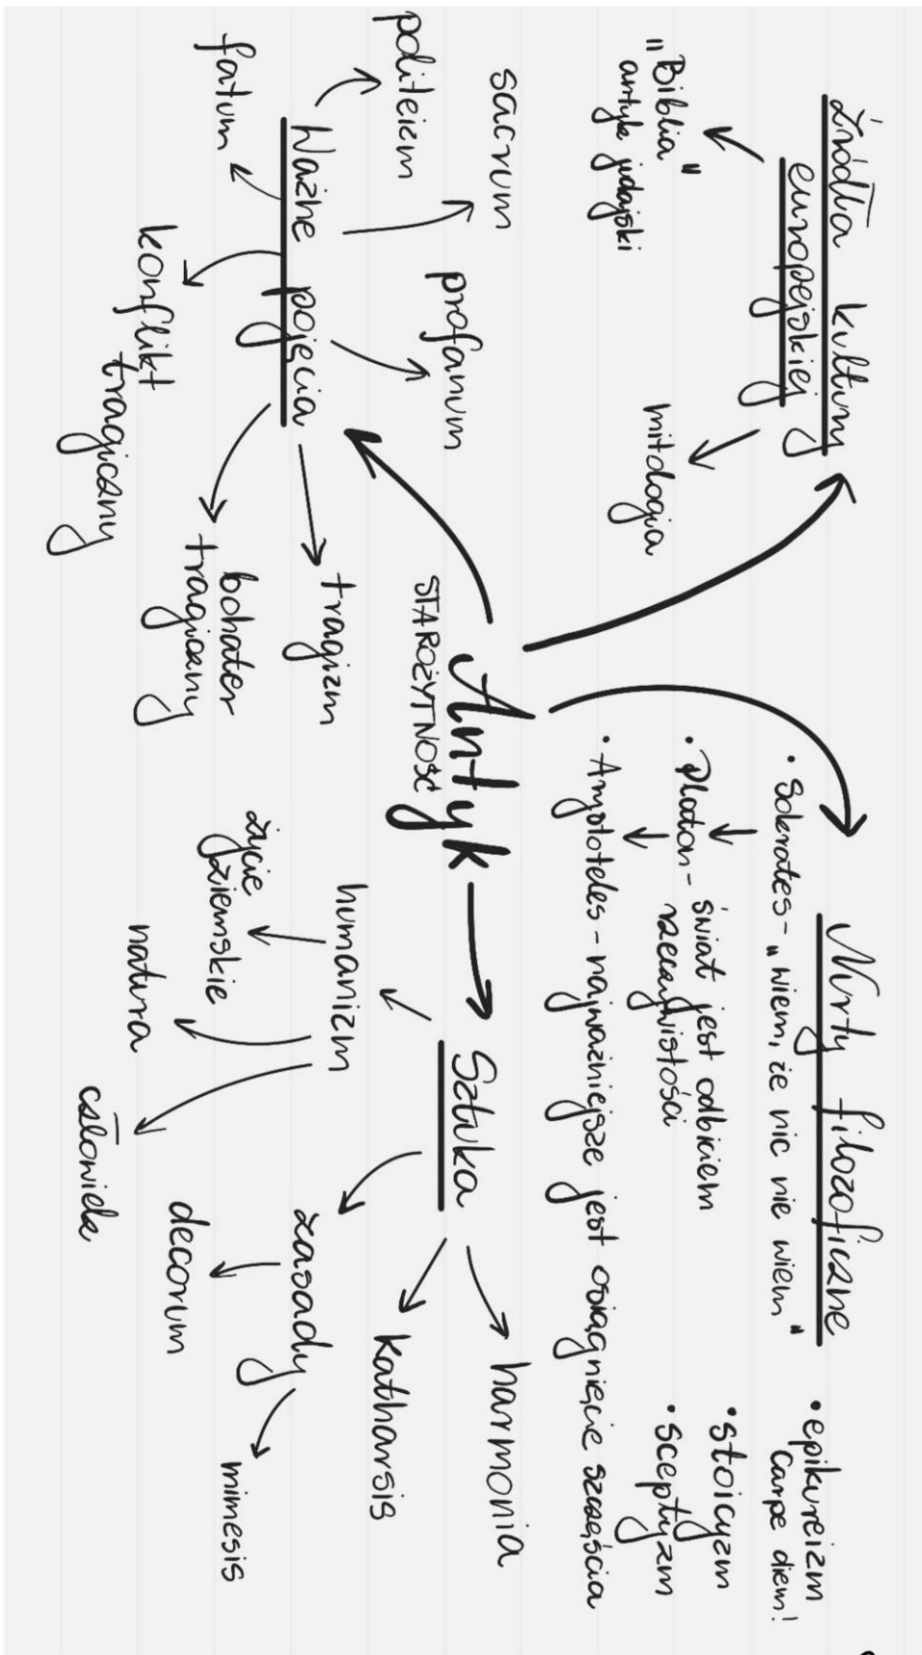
Antyk
STAROŻYTNOŚĆ

Źródła kultury europejskiej
"Biblia" antyk judajski
mitologia

Ważne pojęcia
sacrum
profanum
politeizm
fatum
konflikt tragiczny
tragizm
bohater tragiczny

Nurty filozoficzne
• Sokrates - "Wiem, że nic nie wiem"
• Platon - świat jest odbiciem rzeczywistości
• Arystoteles - najważniejsze jest osiągnięcie szczęścia
• epikureizm Carpe diem!
• stoicyzm
• sceptycyzm

Sztuka
harmonia
katharsis
zasady
decorum
mimesis
humanizm
życie ziemskie
natura
człowiek